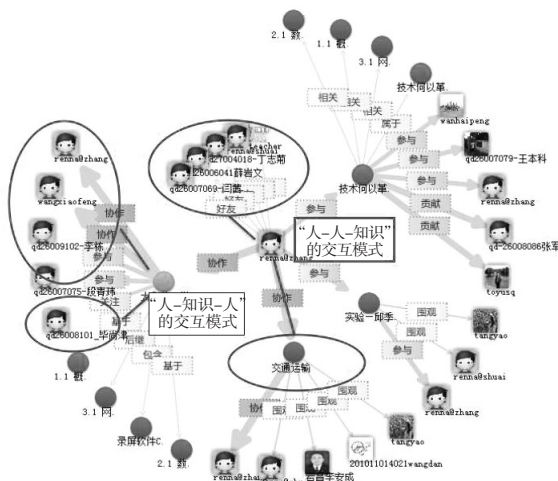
2.1 数
1.1 概
3.1 网
技术何以革
相关
相关
属于
wanhaipeng
参与
qd26007079-王本科
参与
renna@zhang
技术何以革
贡献
贡献
qd-26008086张军
toyuzq
teacher
renna@shuai
qd27004018-丁志尧
qd26006041薛岩文
qd26007069-闫茜
好友
renna@zhang
wangxiaofeng
协作
qd26009102-李栋
参与
qd26007075-段青玮
关注
基于
qd26008101_毕丽
"人-人-知识"的交互模式
参与
renna@zhang
参与
协作
"人-知识-人"的交互模式
协作
实验一邱季
围观
tangyao
参与
renna@shuai
renna@zhang
后继
包含
基于
1.1 概
3.1 网
交通运输
围观
围观
tangyao
录屏软件C
2.1 数
协作
围观
201011014021wangdan
renna@zhang
若音李安成